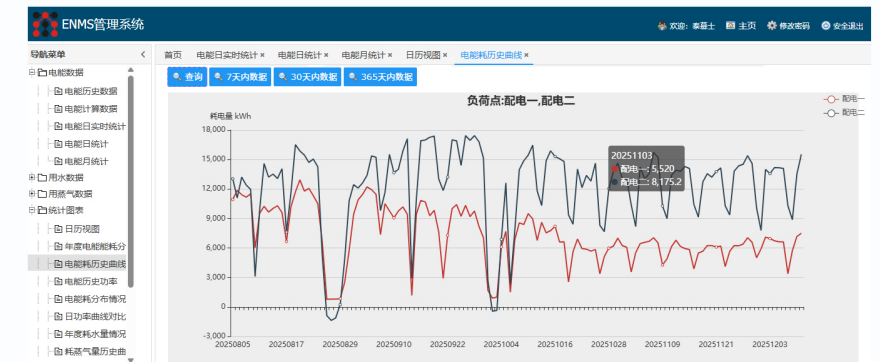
ENMS管理系统

欢迎: 泰磊士　主页　修改密码　安全退出

导航菜单

电能数据
电能历史数据
电能计算数据
电能日实时统计
电能日统计
电能月统计
用水数据
用蒸气数据
统计图表
日历视图
年度电能能耗分
电能耗历史曲线
电能历史功率
电能耗分布情况
日功率曲线对比
年度耗水量情况
耗蒸气量历史曲

首页　电能日实时统计 ×　电能日统计 ×　电能月统计 ×　日历视图 ×　电能耗历史曲线 ×

查询　7天内数据　30天内数据　365天内数据

负荷点:配电一,配电二

耗电量 kWh

配电一
配电二

20251103
配电一: 5,520
配电二: 8,175.2

18,000
15,000
12,000
9,000
6,000
3,000
0
-3,000

20250805　20250817　20250829　20250910　20250922　20251004　20251016　20251028　20251109　20251121　20251203